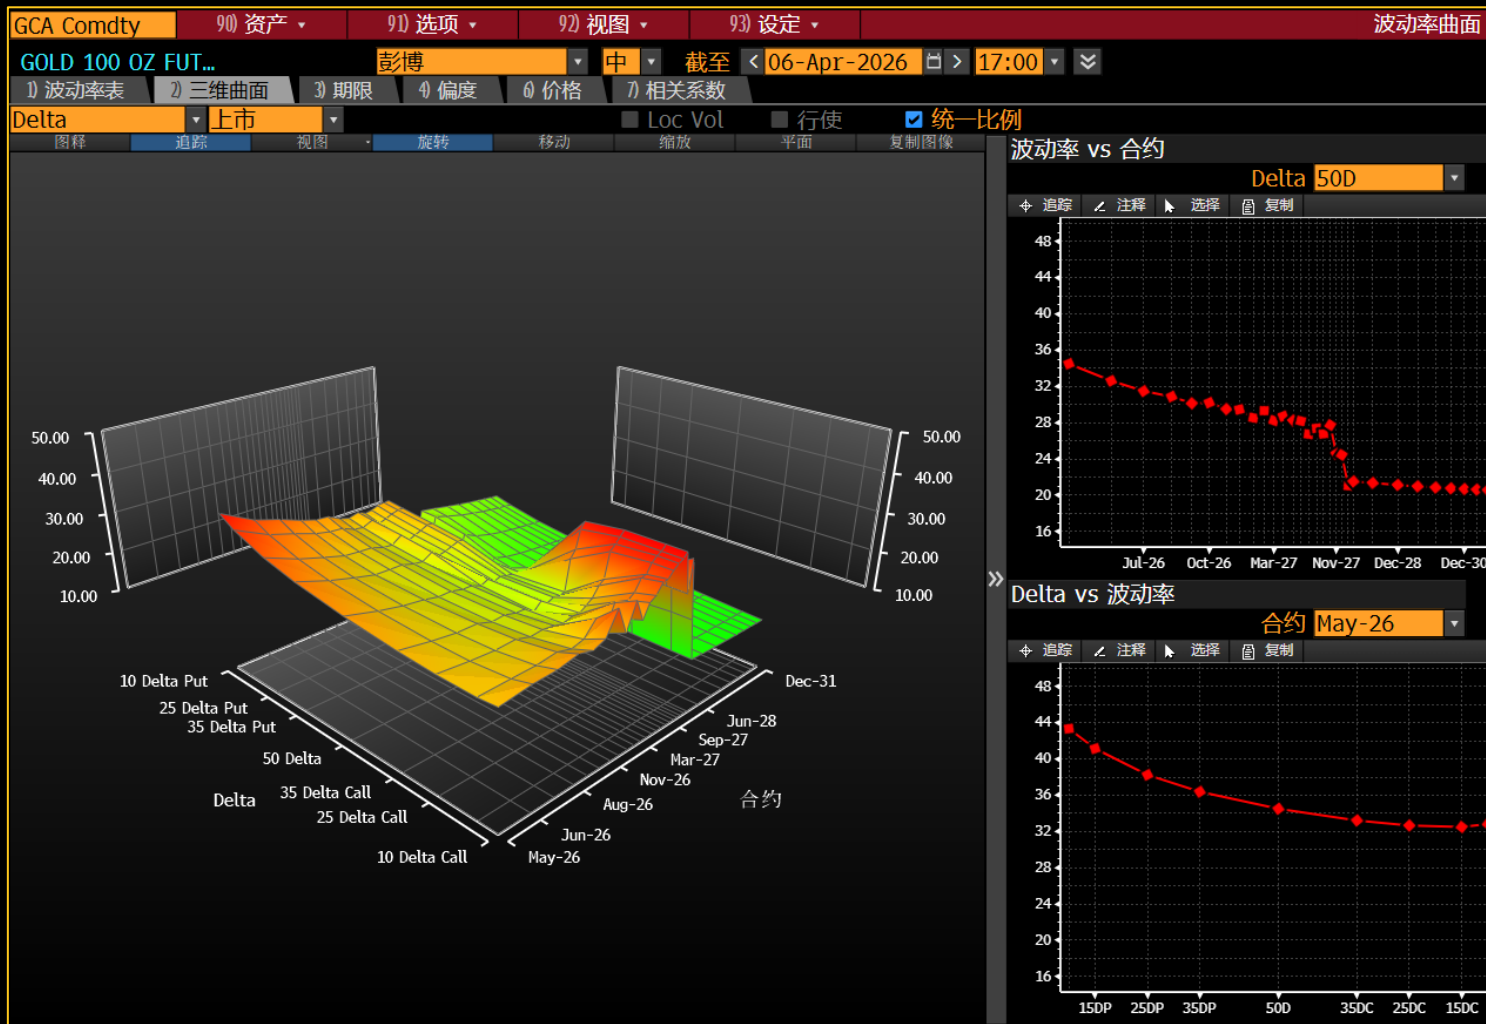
GCA Comdty 90) 资产 ▾ 91) 选项 ▾ 92) 视图 ▾ 93) 设定 ▾ 波动率曲面

GOLD 100 OZ FUT... 彭博 ▾ 中 ▾ 截至 < 06-Apr-2026 > 17:00 ▾

1) 波动率表 2) 三维曲面 3) 期限 4) 偏度 6) 价格 7) 相关系数

Delta ▾ 上市 ▾ Loc Vol 行使 统一比例

图释 追踪 视图 旋转 移动 缩放 平面 复制图像

50.00
40.00
30.00
20.00
10.00

50.00
40.00
30.00
20.00
10.00

10 Delta Put
25 Delta Put
35 Delta Put
50 Delta
Delta
35 Delta Call
25 Delta Call
10 Delta Call

Dec-31
Jun-28
Sep-27
Mar-27
Nov-26
Aug-26
Jun-26
May-26
合约

波动率 vs 合约
Delta 50D ▾
追踪 注释 选择 复制
48
44
40
36
32
28
24
20
16
Jul-26 Oct-26 Mar-27 Nov-27 Dec-28 Dec-30

Delta vs 波动率
合约 May-26 ▾
追踪 注释 选择 复制
48
44
40
36
32
28
24
20
16
15DP 25DP 35DP 50D 35DC 25DC 15DC